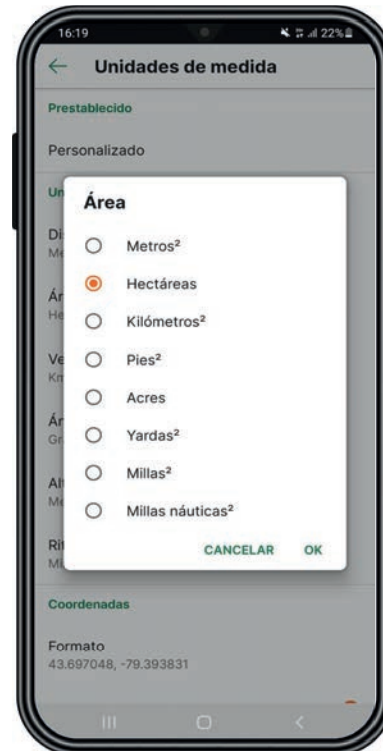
16:19
22%

Unidades de medida

Prestablecido

Personalizado

Un

Di
Me

Ár
He

Ve
Km

Ár
Gr

Al
Me

Ri
Mi

Área

Metros²

Hectáreas

Kilómetros²

Pies²

Acres

Yardas²

Millas²

Millas náuticas²

CANCELAR OK

Coordenadas

Formato
43.697048, -79.393831